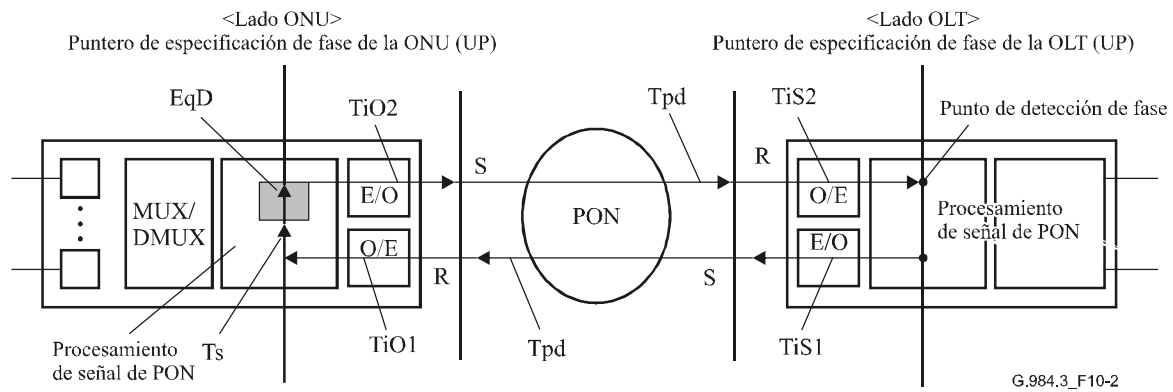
<Lado ONU>
Puntero de especificación de fase de la ONU (UP)

<Lado OLT>
Puntero de especificación de fase de la OLT (UP)

EqD
TiO2
Tpd
TiS2
Punto de detección de fase
S
R
MUX/ DMUX
E/O
PON
O/E
Procesamiento de señal de PON
O/E
E/O
R
S
Procesamiento de señal de PON
Ts
TiO1
Tpd
TiS1
G.984.3_F10-2